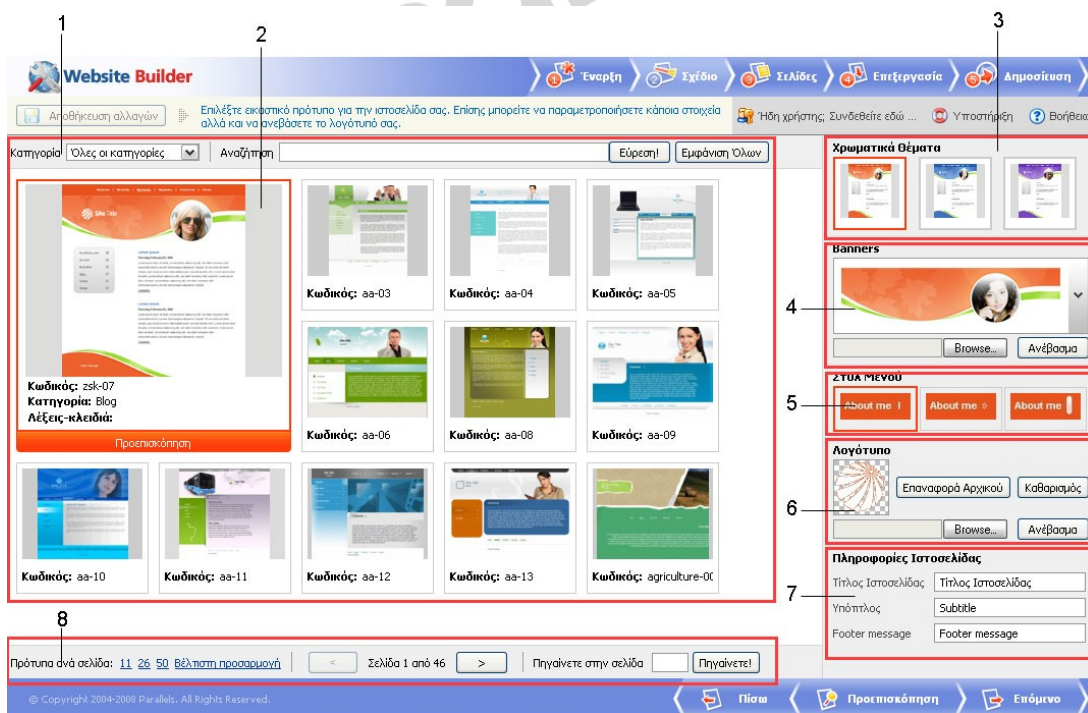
1 2 3

Website Builder

1 Έναρξη 2 Σχέδιο 3 Σελίδες 4 Επεξεργασία 5 Δημοσίευση

Αποθήκευση αλλαγών

Επιλέξτε εικονικό πρότυπο για την ιστοσελίδα σας. Επίσης μπορείτε να παραμετροποιήσετε κάποια στοιχεία αλλά και να ανεβάσετε το λογότυπό σας.

Ήδη χρήστης; Συνδεθείτε εδώ ... Υποστήριξη Βοήθεια

Κατηγορία Όλες οι κατηγορίες Αναζήτηση Εύρεση! Εμφάνιση Όλων

Κωδικός: zsk-07
Κατηγορία: Blog
Λέξεις-κλειδιά:
Προεπισκόπηση

Κωδικός: aa-03
Κωδικός: aa-04
Κωδικός: aa-05
Κωδικός: aa-06
Κωδικός: aa-08
Κωδικός: aa-09
Κωδικός: aa-10
Κωδικός: aa-11
Κωδικός: aa-12
Κωδικός: aa-13
Κωδικός: agriculture-0(

Χρωματικά Θέματα

Banners

4

Browse... Ανέβασμα

Στυλ Μενού

5

About me About me About me

Λογότυπο

Επαναφορά Αρχικού Καθαρισμός

6

Browse... Ανέβασμα

Πληροφορίες Ιστοσελίδας

7

| Τίτλος Ιστοσελίδας | Τίτλος Ιστοσελίδας |
|---|---|
| Υπότιτλος | Subtitle |
| Footer message | Footer message |

8

Πρότυπα ανά σελίδα: 11 26 50 Βέλτιστη προσαρμογή < Σελίδα 1 από 46 > Πηγαίνετε στην σελίδα Πηγαίνετε!

© Copyright 2004-2008 Parallels. All Rights Reserved.

Πίσω Προεπισκόπηση Επόμενο